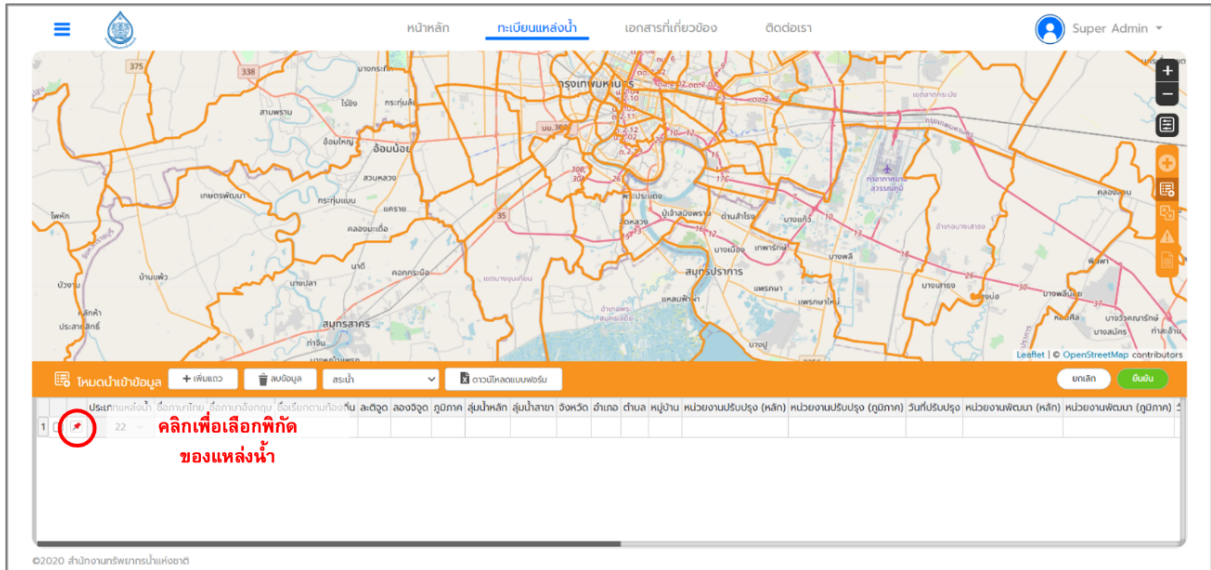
หน้าหลัก ทะเบียนแหล่งน้ำ เอกสารที่เกี่ยวข้อง ติดต่อเรา

Super Admin

375
338
นางกรวย
ไทรน้อย
ไร่ขิง
กระทุ่มล้ม
อ้อมใหญ่
อ้อมน้อย
สวนหลวง
เทพธรพัฒนา
กระทุ่มแบน
หลักหก
บ้านแพ้ว
นาดี
คอกกระบือ
สมุทรสาคร
ท่าจีน
กรุงเทพมหานคร
บางพลี
บางแก้ว
สมุทรปราการ
แพรกษา
บางปู
ลาดกระบัง
คลองหลวง
บางเสาธง
บางบ่อ
บางพลีน้อย

Leaflet | © OpenStreetMap contributors

โหมดนำเข้าข้อมูล
+ เพิ่มแถว
ลบข้อมูล
สระน้ำ
ดาวน์โหลดแบบฟอร์ม
ยกเลิก
บันทึก

| | | ประเภทแหล่งน้ำ | ชื่อภาษาไทย | ชื่อภาษาอังกฤษ | ชื่อเรียกตามท้องถิ่น | ละติจูด | ลองจิจูด | ภูมิภาค | ลุ่มน้ำหลัก | ลุ่มน้ำสาขา | จังหวัด | อำเภอ | ตำบล | หมู่บ้าน | หน่วยงานปรับปรุง (หลัก) | หน่วยงานปรับปรุง (ภูมิภาค) | วันที่ปรับปรุง | หน่วยงานพัฒนา (หลัก) | หน่วยงานพัฒนา (ภูมิภาค) |
|---|---|---|---|---|---|---|---|---|---|---|---|---|---|---|---|---|---|---|---|
| 1 | | 22 | | | | | | | | | | | | | | | | | |

คลิกเพื่อเลือกพิกัด
ของแหล่งน้ำ

©2020 สำนักงานทรัพยากรน้ำแห่งชาติ